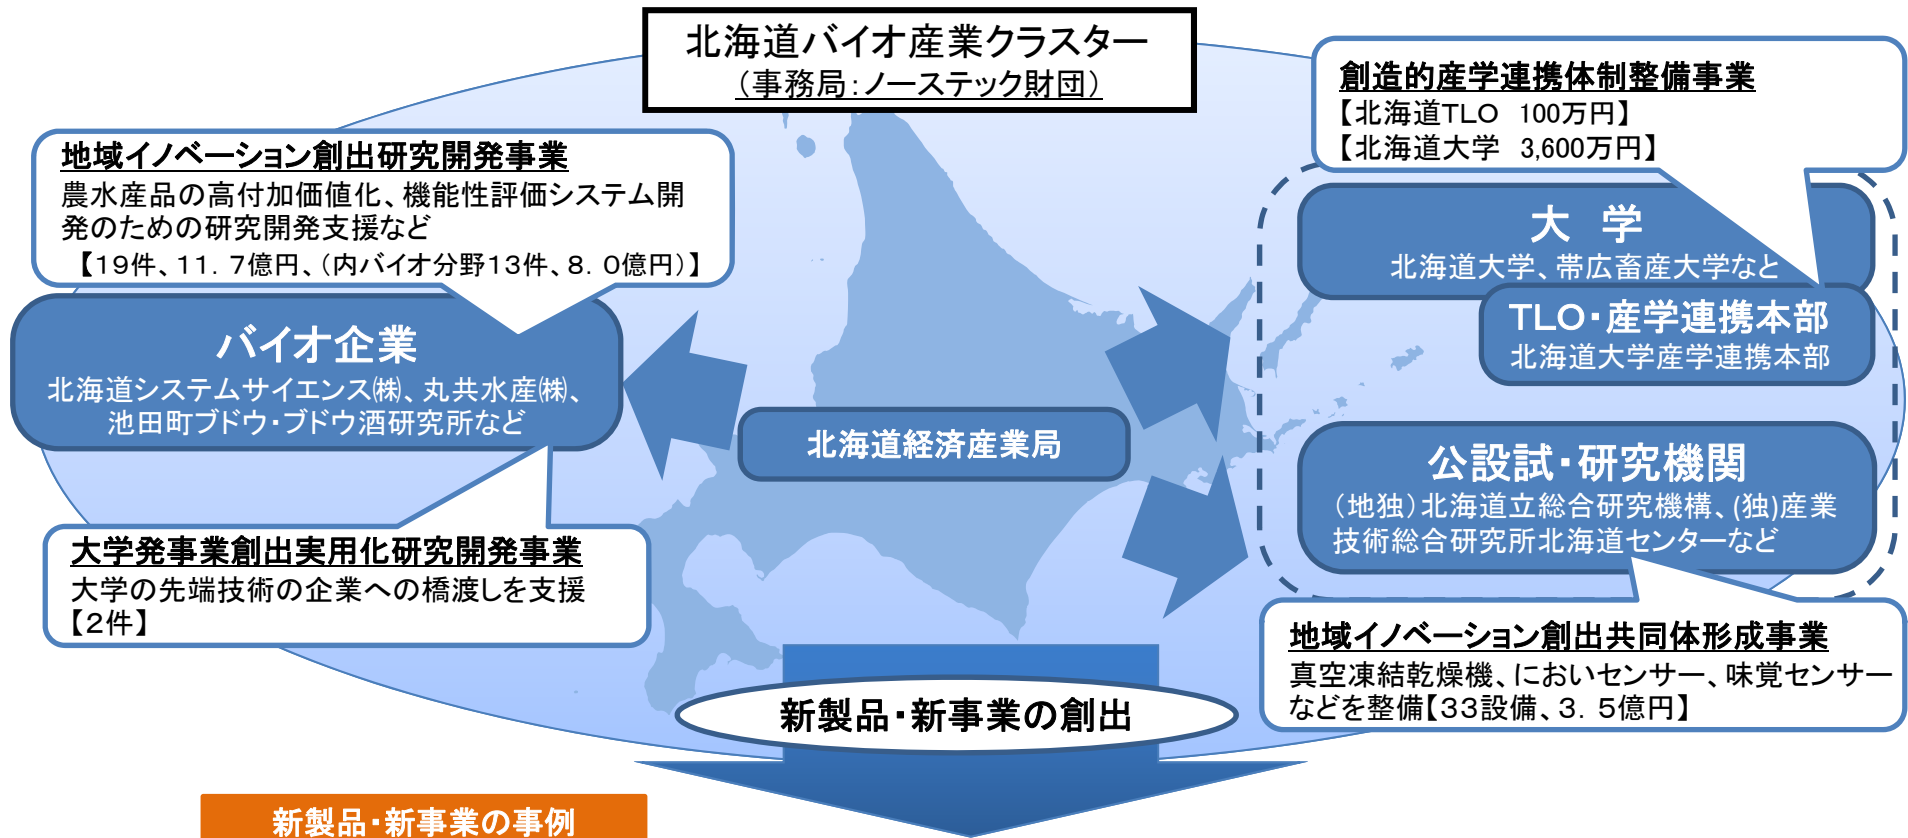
北海道バイオ産業クラスター
（事務局：ノーステック財団）

地域イノベーション創出研究開発事業
農水産品の高付加価値化、機能性評価システム開発のための研究開発支援など
【19件、11．7億円、（内バイオ分野13件、8．0億円）】

創造的産学連携体制整備事業
【北海道TLO　100万円】
【北海道大学　3,600万円】

バイオ企業
北海道システムサイエンス㈱、丸共水産㈱、池田町ブドウ・ブドウ酒研究所など

大　学
北海道大学、帯広畜産大学など

TLO・産学連携本部
北海道大学産学連携本部

北海道経済産業局

公設試・研究機関
（地独）北海道立総合研究機構、(独)産業技術総合研究所北海道センターなど

大学発事業創出実用化研究開発事業
大学の先端技術の企業への橋渡しを支援
【2件】

地域イノベーション創出共同体形成事業
真空凍結乾燥機、においセンサー、味覚センサーなどを整備【33設備、3．5億円】

新製品・新事業の創出

新製品・新事業の事例